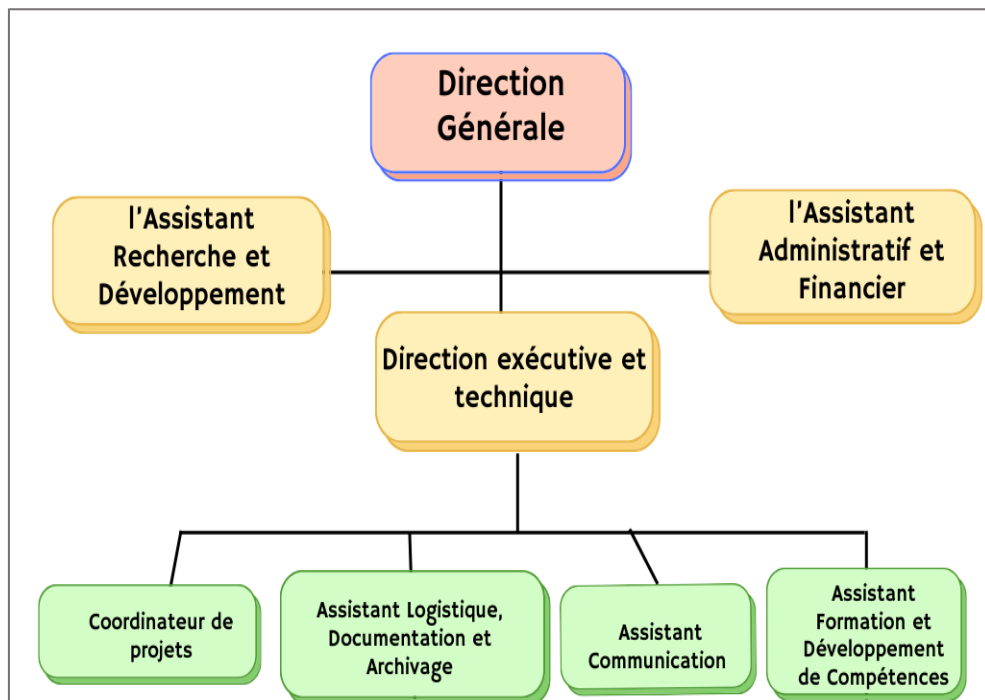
Direction Générale

l'Assistant Recherche et Développement

l'Assistant Administratif et Financier

Direction exécutive et technique

Coordinateur de projets

Assistant Logistique, Documentation et Archivage

Assistant Communication

Assistant Formation et Développement de Compétences